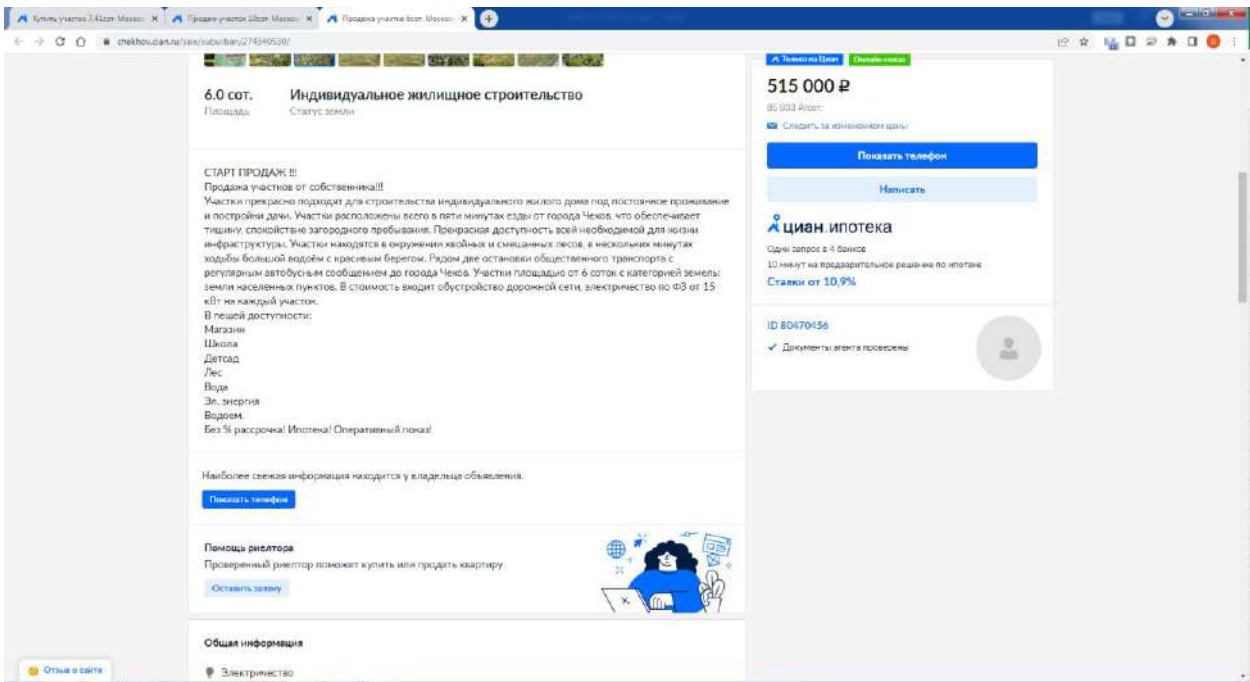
Купить участок 3.4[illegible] Москов ×
Продажа участок 10сот Москов ×
Продажа участка 6сот. Москов ×

chekhov.cian.ru/sale/suburban/274340530/

6.0 сот.
Площадь

Индивидуальное жилищное строительство
Статус земли

СТАРТ ПРОДАЖ !!!
Продажа участков от собственника!!!
Участки прекрасно подходят для строительства индивидуального жилого дома под постоянное проживание и постройки дачи. Участки расположены всего в пяти минутах езды от города Чехов, что обеспечивает тишину, спокойствие загородного пребывания. Прекрасная доступность всей необходимой для жизни инфраструктуры. Участки находятся в окружении хвойных и смешанных лесов, в нескольких минутах ходьбы большой водоём с красивым берегом. Рядом две остановки общественного транспорта с регулярным автобусным сообщением до города Чехов. Участки площадью от 6 соток с категорией земель: земли населенных пунктов. В стоимость входит обустройство дорожной сети, электричество по Ф3 от 15 кВт на каждый участок.
В пешей доступности:
Магазин
Школа
Детсад
Лес
Вода
Эл. энергия
Водоем.
Без % рассрочка! Ипотека! Оперативный показ!

Наиболее свежая информация находится у владельца объявления.
Показать телефон

Помощь риелтора
Проверенный риелтор поможет купить или продать квартиру
Оставить заявку

Общая информация
Электричество

Только на Циан
Онлайн-показ
515 000 ₽
85 833 ₽/сот.
Следить за изменением цены
Показать телефон
Написать
циан.ипотека
Одна заявка в 4 банков
10 минут на предварительное решение по ипотеке
Ставки от 10,9%
ID 80470456
Документы агента проверены

Отзыв о сайте